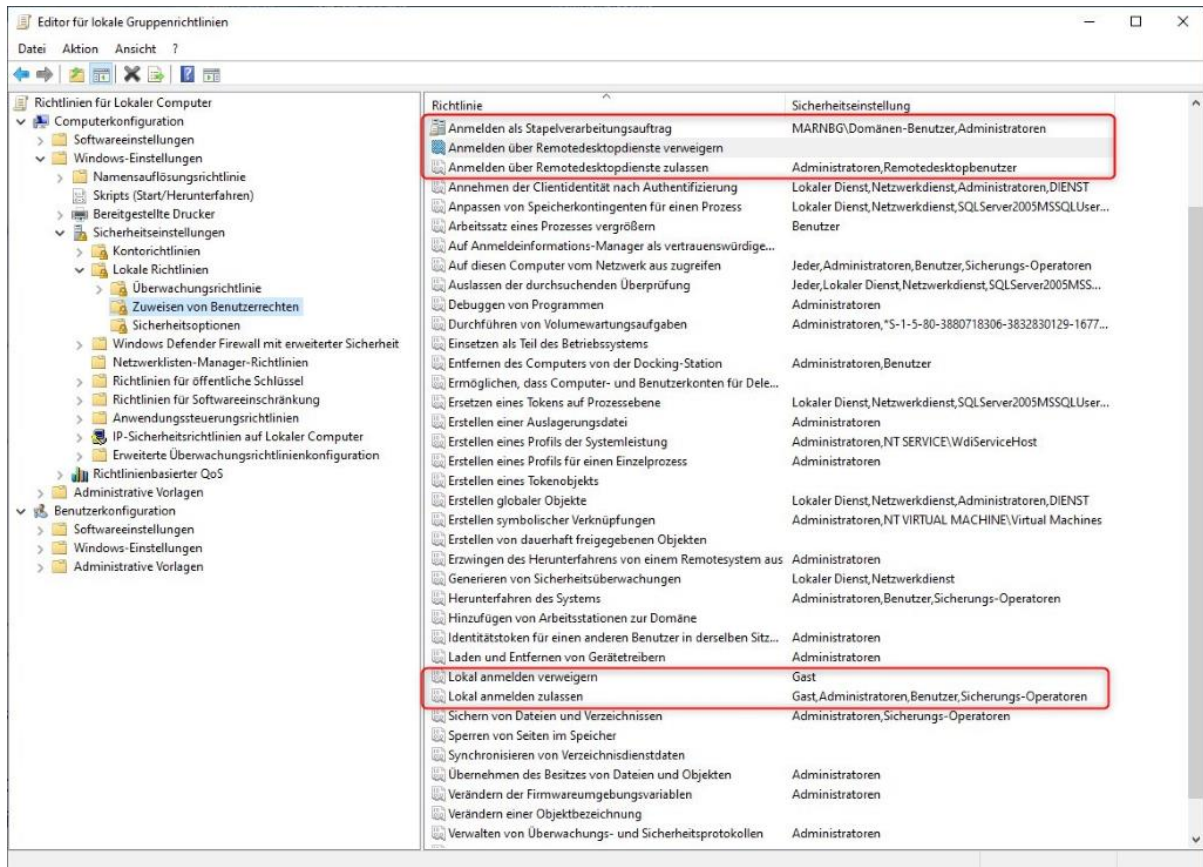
Editor für lokale Gruppenrichtlinien

Datei Aktion Ansicht ?

Richtlinien für Lokaler Computer
Computerkonfiguration
Softwareeinstellungen
Windows-Einstellungen
Namensauflösungsrichtlinie
Skripts (Start/Herunterfahren)
Bereitgestellte Drucker
Sicherheitseinstellungen
Kontorichtlinien
Lokale Richtlinien
Überwachungsrichtlinie
Zuweisen von Benutzerrechten
Sicherheitsoptionen
Windows Defender Firewall mit erweiterter Sicherheit
Netzwerklisten-Manager-Richtlinien
Richtlinien für öffentliche Schlüssel
Richtlinien für Softwareeinschränkung
Anwendungssteuerungsrichtlinien
IP-Sicherheitsrichtlinien auf Lokaler Computer
Erweiterte Überwachungsrichtlinienkonfiguration
Richtlinienbasierter QoS
Administrative Vorlagen
Benutzerkonfiguration
Softwareeinstellungen
Windows-Einstellungen
Administrative Vorlagen

| Richtlinie | Sicherheitseinstellung |
|---|---|
| Anmelden als Stapelverarbeitungsauftrag | MARNBG\Domänen-Benutzer,Administratoren |
| Anmelden über Remotedesktopdienste verweigern | |
| Anmelden über Remotedesktopdienste zulassen | Administratoren,Remotedesktopbenutzer |
| Annehmen der Clientidentität nach Authentifizierung | Lokaler Dienst,Netzwerkdienst,Administratoren,DIENST |
| Anpassen von Speicherkontingenten für einen Prozess | Lokaler Dienst,Netzwerkdienst,SQLServer2005MSSQLUser... |
| Arbeitssatz eines Prozesses vergrößern | Benutzer |
| Auf Anmeldeinformations-Manager als vertrauenswürdige... | |
| Auf diesen Computer vom Netzwerk aus zugreifen | Jeder,Administratoren,Benutzer,Sicherungs-Operatoren |
| Auslassen der durchsuchenden Überprüfung | Jeder,Lokaler Dienst,Netzwerkdienst,SQLServer2005MSS... |
| Debuggen von Programmen | Administratoren |
| Durchführen von Volumewartungsaufgaben | Administratoren,*S-1-5-80-3880718306-3832830129-1677... |
| Einsetzen als Teil des Betriebssystems | |
| Entfernen des Computers von der Docking-Station | Administratoren,Benutzer |
| Ermöglichen, dass Computer- und Benutzerkonten für Dele... | |
| Ersetzen eines Tokens auf Prozessebene | Lokaler Dienst,Netzwerkdienst,SQLServer2005MSSQLUser... |
| Erstellen einer Auslagerungsdatei | Administratoren |
| Erstellen eines Profils der Systemleistung | Administratoren,NT SERVICE\WdiServiceHost |
| Erstellen eines Profils für einen Einzelprozess | Administratoren |
| Erstellen eines Tokenobjekts | |
| Erstellen globaler Objekte | Lokaler Dienst,Netzwerkdienst,Administratoren,DIENST |
| Erstellen symbolischer Verknüpfungen | Administratoren,NT VIRTUAL MACHINE\Virtual Machines |
| Erstellen von dauerhaft freigegebenen Objekten | |
| Erzwingen des Herunterfahrens von einem Remotesystem aus | Administratoren |
| Generieren von Sicherheitsüberwachungen | Lokaler Dienst,Netzwerkdienst |
| Herunterfahren des Systems | Administratoren,Benutzer,Sicherungs-Operatoren |
| Hinzufügen von Arbeitsstationen zur Domäne | |
| Identitätstoken für einen anderen Benutzer in derselben Sitz... | Administratoren |
| Laden und Entfernen von Gerätetreibern | Administratoren |
| Lokal anmelden verweigern | Gast |
| Lokal anmelden zulassen | Gast,Administratoren,Benutzer,Sicherungs-Operatoren |
| Sichern von Dateien und Verzeichnissen | Administratoren,Sicherungs-Operatoren |
| Sperren von Seiten im Speicher | |
| Synchronisieren von Verzeichnisdienstdaten | |
| Übernehmen des Besitzes von Dateien und Objekten | Administratoren |
| Verändern der Firmwareumgebungsvariablen | Administratoren |
| Verändern einer Objektbezeichnung | |
| Verwalten von Überwachungs- und Sicherheitsprotokollen | Administratoren |